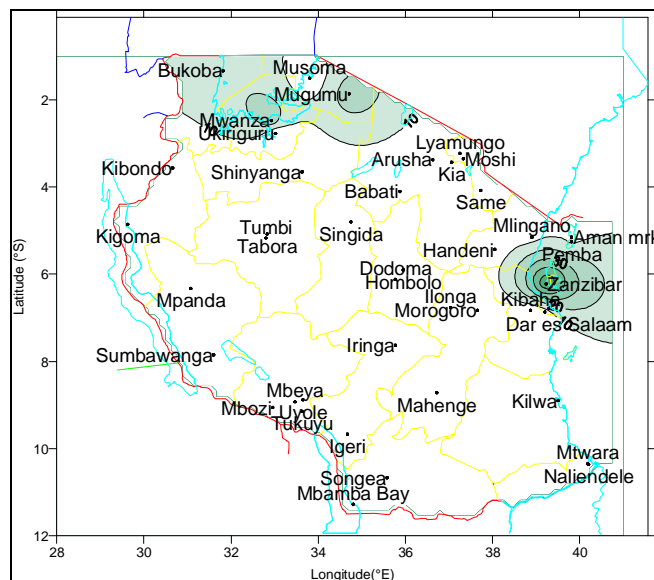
Bukoba
Musoma
Mugumu
Mwanza
Ukiriguru
Kibondo
Shinyanga
Lyamungo
Arusha
Moshi
Kia
Babati
Same
Kigoma
Tumbi
Tabora
Singida
Mlingano
Aman mr
Handeni
Pemba
Dodoma
Hombolo
Zanzibar
Mpanda
Ilonga
Morogoro
Kibaha
Dar es Salaam
Sumbawanga
Iringa
Mbeya
Mbozi
Uyole
Tukuyu
Mahenge
Kilwa
Igeri
Mtwara
Naliendele
Songea
Mbamba Bay
10
Latitude (°S)
2
4
6
8
10
12
28
30
32
34
36
38
40
Longitude(°E)